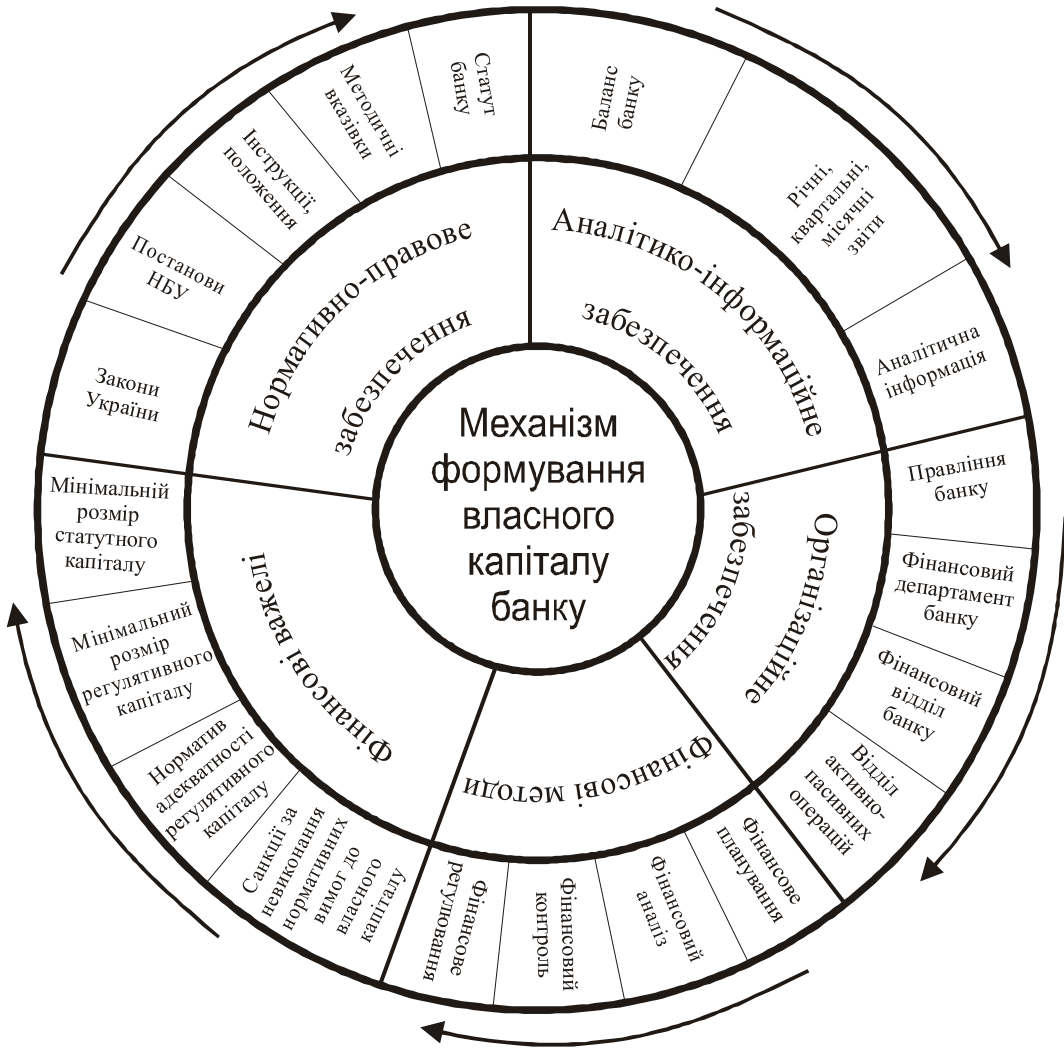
Механізм формування власного капіталу банку

Нормативно-правове забезпечення

Статут банку

Методичні вказівки

Інструкції, положення

Постанови НБУ

Закони України

Аналітико-інформаційне забезпечення

Баланс банку

Річні, квартальні, місячні звіти

Аналітична інформація

Організаційне забезпечення

Правління банку

Фінансовий департамент банку

Фінансовий відділ банку

Відділ активно-пасивних операцій

Фінансові методи

Фінансове планування

Фінансовий аналіз

Фінансовий контроль

Фінансове регулювання

Фінансові важелі

Санкції за невиконання нормативних вимог до власного капіталу

Норматив адекватності регулятивного капіталу

Мінімальний розмір регулятивного капіталу

Мінімальній розмір статутного капіталу